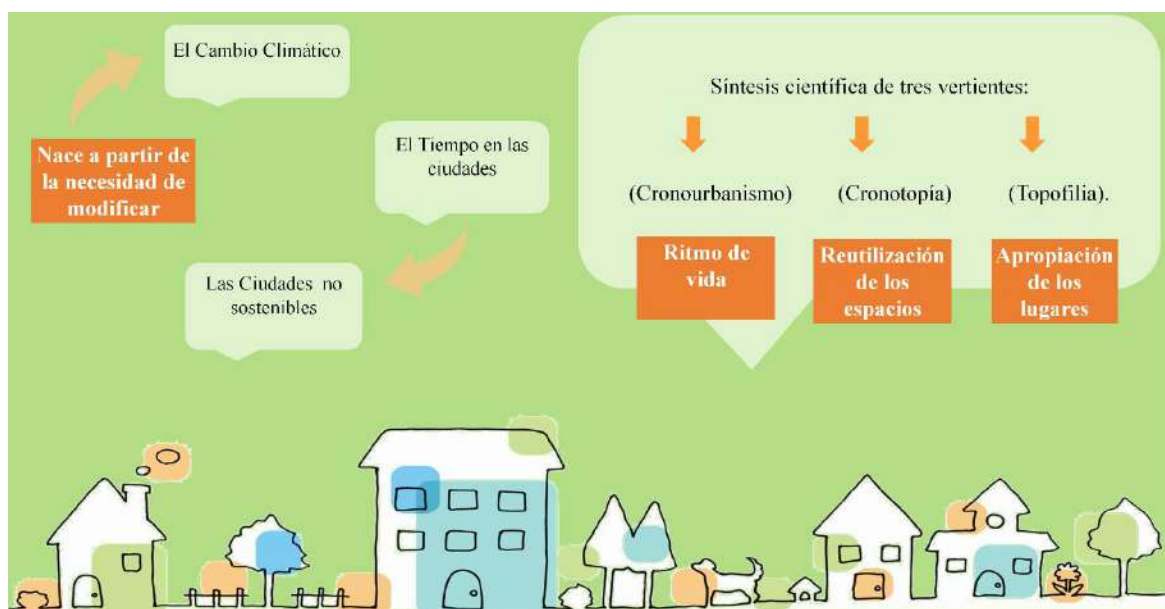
Nace a partir de la necesidad de modificar

El Cambio Climático

El Tiempo en las ciudades

Las Ciudades no sostenibles

Síntesis científica de tres vertientes:

(Cronourbanismo)

Ritmo de vida

(Cronotopía)

Reutilización de los espacios

(Topofilia).

Apropiación de los lugares